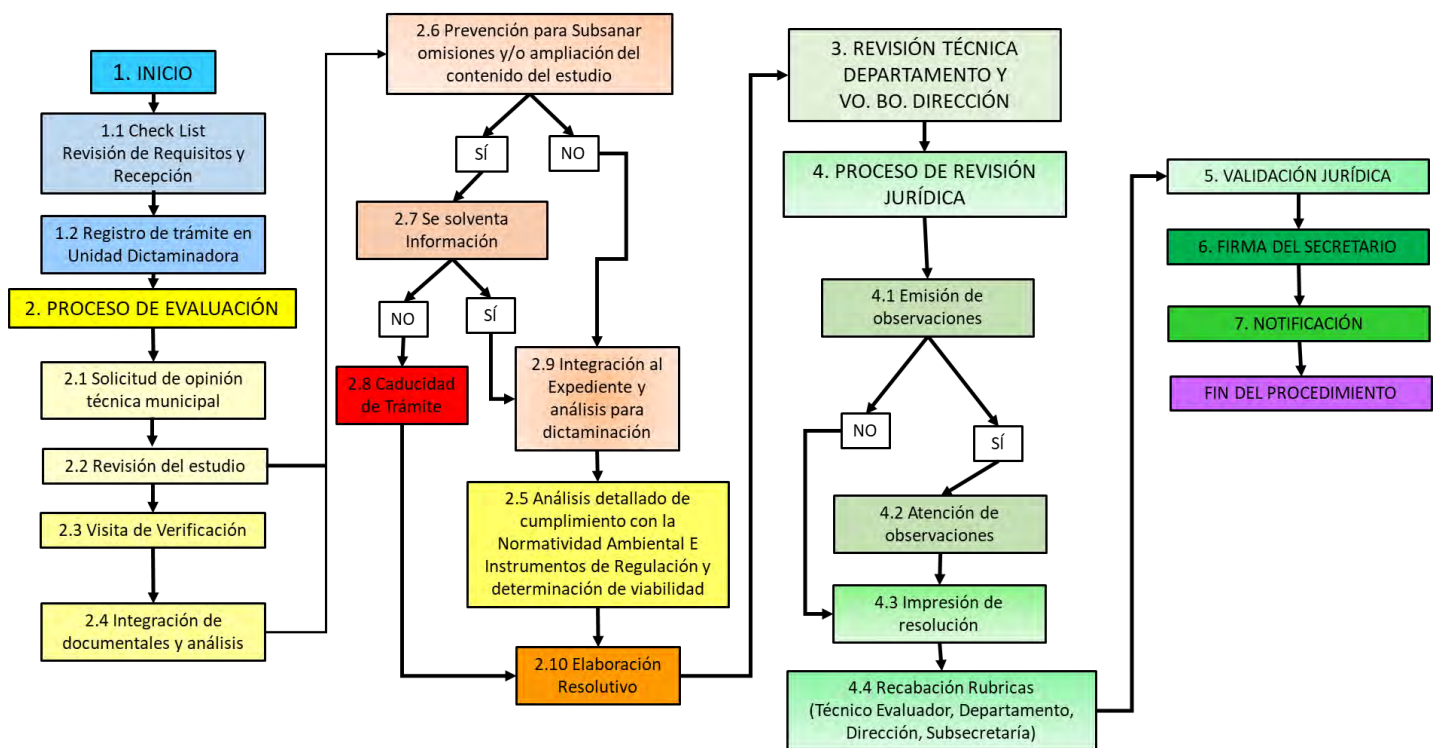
1. INICIO

1.1 Check List
Revisión de Requisitos y Recepción

1.2 Registro de trámite en Unidad Dictaminadora

2. PROCESO DE EVALUACIÓN

2.1 Solicitud de opinión técnica municipal

2.2 Revisión del estudio

2.3 Visita de Verificación

2.4 Integración de documentales y análisis

2.6 Prevención para Subsanar omisiones y/o ampliación del contenido del estudio

SÍ

NO

2.7 Se solventa Información

NO

SÍ

2.8 Caducidad de Trámite

2.9 Integración al Expediente y análisis para dictaminación

2.5 Análisis detallado de cumplimiento con la Normatividad Ambiental E Instrumentos de Regulación y determinación de viabilidad

2.10 Elaboración Resolutivo

3. REVISIÓN TÉCNICA DEPARTAMENTO Y VO. BO. DIRECCIÓN

4. PROCESO DE REVISIÓN JURÍDICA

4.1 Emisión de observaciones

NO

SÍ

4.2 Atención de observaciones

4.3 Impresión de resolución

4.4 Recabación Rubricas (Técnico Evaluador, Departamento, Dirección, Subsecretaría)

5. VALIDACIÓN JURÍDICA

6. FIRMA DEL SECRETARIO

7. NOTIFICACIÓN

FIN DEL PROCEDIMIENTO